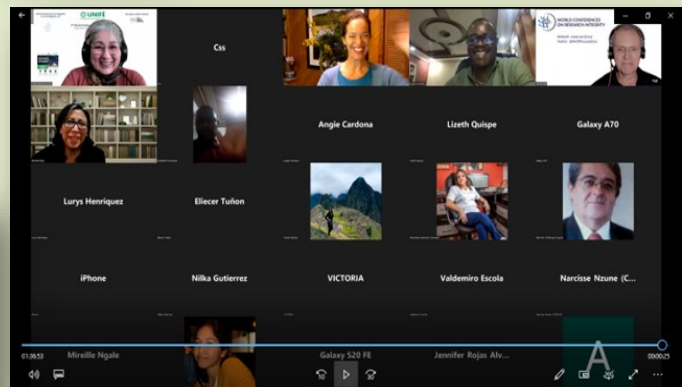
UNIFÉ

Css

WORLD CONFERENCES ON RESEARCH INTEGRITY

Angie Cardona

Lizeth Quispe

Galaxy A70

Lurys Henriquez

Eliecer Tuñon

iPhone

Nilka Gutierrez

VICTORIA

Valdemiro Escola

Narcisse Nzune (C...

Mireille Ngale

Galaxy S20 FE

Jennifer Rojas Alv...

A

01:36:53

00:00:25